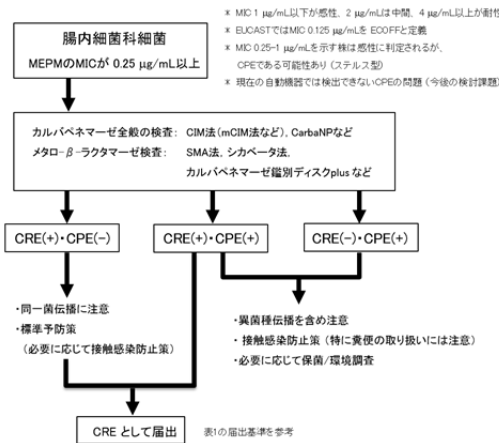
腸内細菌科細菌
MEPMのMICが 0.25 μg/mL以上

※ MIC 1 μg/mL以下が感性、2 μg/mLは中間、4 μg/mL以上が耐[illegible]
※ EUCASTではMIC 0.125 μg/mLを ECOFFと定義
※ MIC 0.25-1 μg/mLを示す株は感性に判定されるが、CPEである可能性あり（ステルス型）
※ 現在の自動機器では検出できないCPEの問題（今後の検討課題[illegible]

カルバペネマーゼ全般の検査：CIM法(mCIM法など)，CarbaNPなど
メタロ-β-ラクタマーゼ検査：SMA法，シカベータ法，カルバペネマーゼ鑑別ディスクplus など

CRE(+)・CPE(-)

CRE(+)・CPE(+)

CRE(-)・CPE(+)

・同一菌伝播に注意
・標準予防策
（必要に応じて接触感染防止策）

・異菌種伝播を含め注意
・接触感染防止策（特に糞便の取り扱いには注意）
・必要に応じて保菌/環境調査

CRE として届出

表1の届出基準を参考